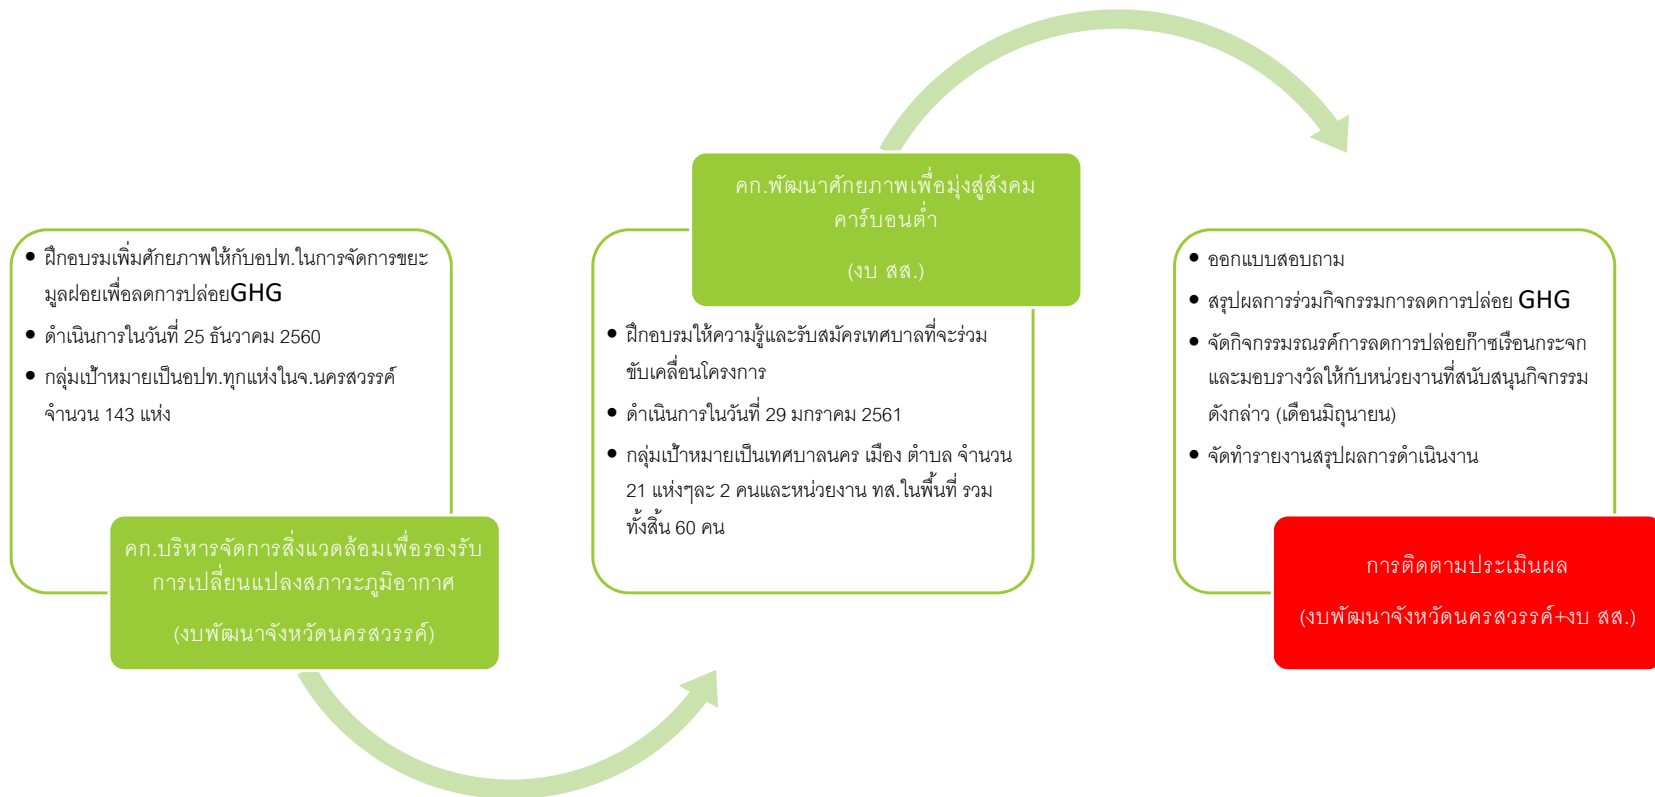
- ฝึกอบรมเพิ่มศักยภาพให้กับอปท.ในการจัดการขยะมูลฝอยเพื่อลดการปล่อยGHG
- ดำเนินการในวันที่ 25 ธันวาคม 2560
- กลุ่มเป้าหมายเป็นอปท.ทุกแห่งในจ.นครสวรรค์ จำนวน 143 แห่ง

คก.บริหารจัดการสิ่งแวดล้อมเพื่อรองรับการเปลี่ยนแปลงสภาวะภูมิอากาศ

(งบพัฒนาจังหวัดนครสวรรค์)

คก.พัฒนาศักยภาพเพื่อมุ่งสู่สังคมคาร์บอนต่ำ

(งบ สส.)

- ฝึกอบรมให้ความรู้และรับสมัครเทศบาลที่จะร่วมขับเคลื่อนโครงการ
- ดำเนินการในวันที่ 29 มกราคม 2561
- กลุ่มเป้าหมายเป็นเทศบาลนคร เมือง ตำบล จำนวน 21 แห่งๆละ 2 คนและหน่วยงาน ทส.ในพื้นที่ รวมทั้งสิ้น 60 คน

- ออกแบบสอบถาม
- สรุปผลการร่วมกิจกรรมการลดการปล่อย GHG
- จัดกิจกรรมรณรค์การลดการปล่อยก๊าซเรือนกระจกและมอบรางวัลให้กับหน่วยงานที่สนับสนุนกิจกรรมดังกล่าว (เดือนมิถุนายน)
- จัดทำรายงานสรุปผลการดำเนินงาน

การติดตามประเมินผล

(งบพัฒนาจังหวัดนครสวรรค์+งบ สส.)